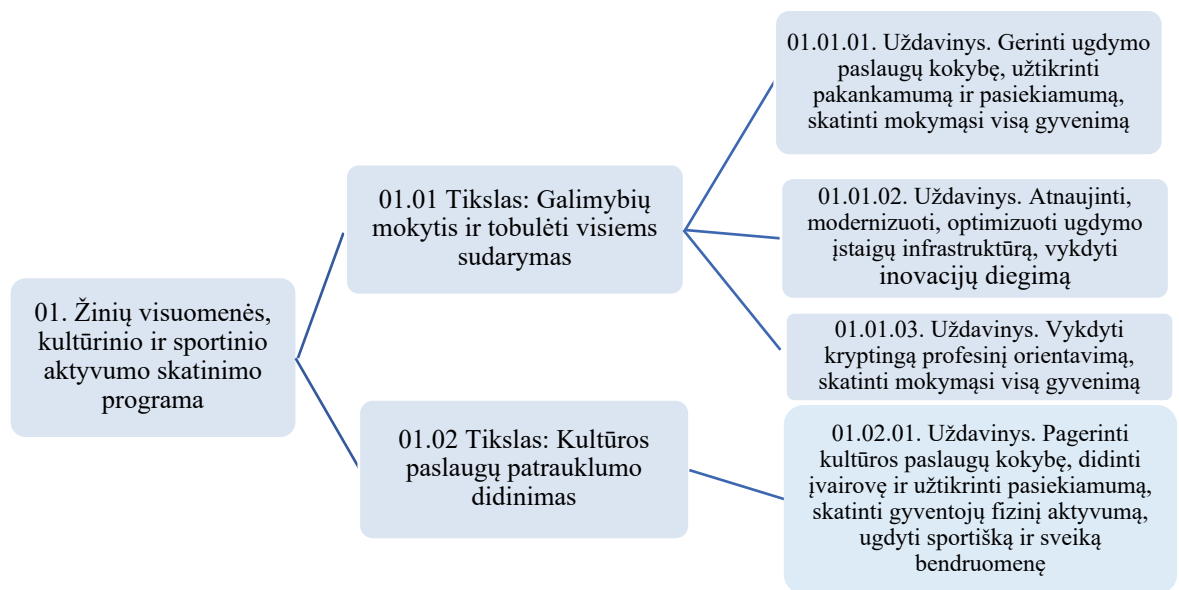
01. Žinių visuomenės, kultūrinio ir sportinio aktyvumo skatinimo programa

01.01 Tikslas: Galimybių mokytis ir tobulėti visiems sudarymas

01.01.01. Uždavinys. Gerinti ugdymo paslaugų kokybę, užtikrinti pakankamumą ir pasiekiamumą, skatinti mokymąsi visą gyvenimą

01.01.02. Uždavinys. Atnaujinti, modernizuoti, optimizuoti ugdymo įstaigų infrastruktūrą, vykdyti inovacijų diegimą

01.01.03. Uždavinys. Vykdyti kryptingą profesinį orientavimą, skatinti mokymąsi visą gyvenimą

01.02 Tikslas: Kultūros paslaugų patrauklumo didinimas

01.02.01. Uždavinys. Pagerinti kultūros paslaugų kokybę, didinti įvairovę ir užtikrinti pasiekiamumą, skatinti gyventojų fizinį aktyvumą, ugdyti sportišką ir sveiką bendruomenę